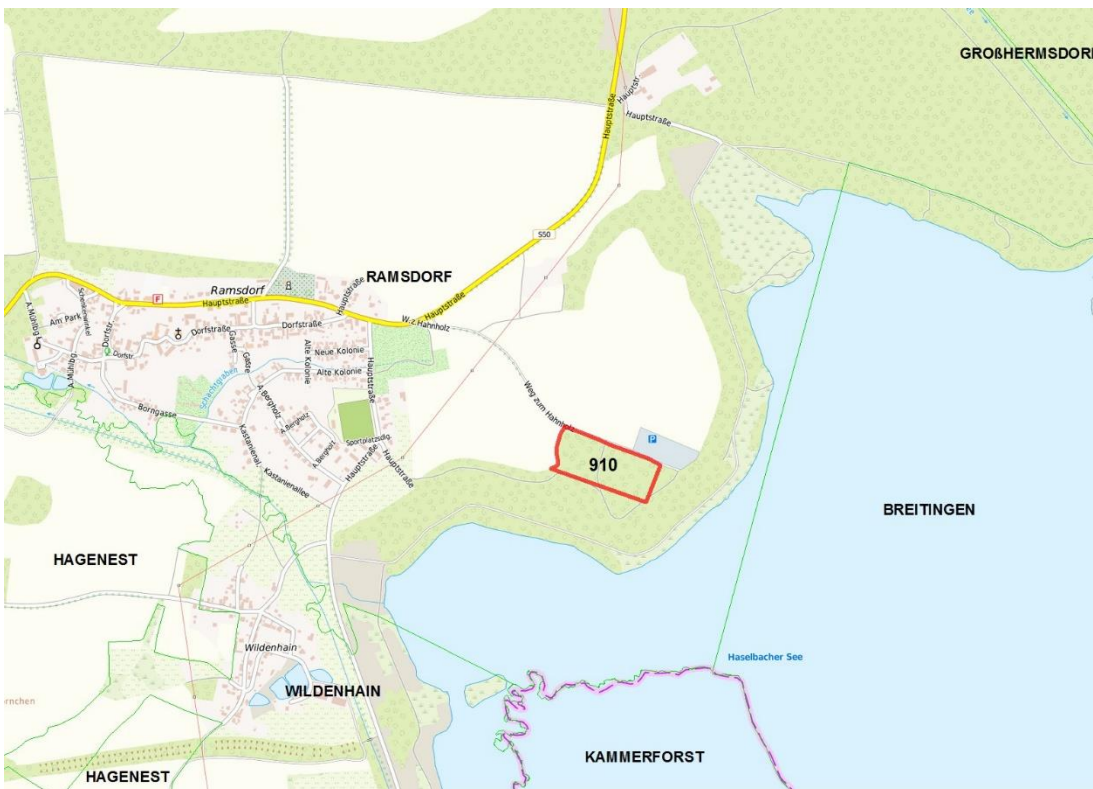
GROßHERMSDORF

Hauptstraße

Hauptstr.

Hauptstraße

S50

Ramsdorf

RAMSDORF

Hauptstraße

Hauptstraße

Hauptstraße

W.z. Hannholz

A. Mühlbg

Am Park

Schenkenwinkel

Dorfstr.

Dorfstr.

Dorfstraße

Dorfstraße

Gasse

Gasse

Neue Kolonie

Alte Kolonie

Hauptstraße

Borngasse

Schwarzgraben

A. Bergholz

A. Bergholz

A. Bergholz

Kastanienal.

Kastanienallee

Sportplatzstg

Hauptstraße

Hauptstraße

Weg zum Hannholz

910

P

BREITINGEN

HAGENEST

Wildenhain

WILDENHAIN

Haselbacher See

KAMMERFORST

HAGENEST

rnchen